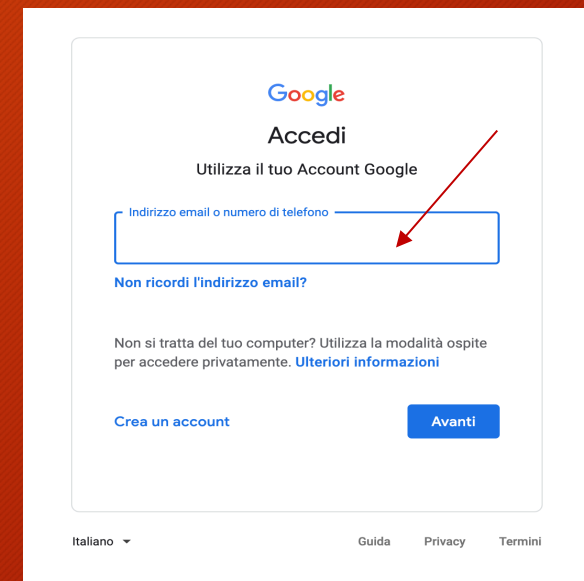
Google

Accedi

Utilizza il tuo Account Google

Indirizzo email o numero di telefono

Non ricordi l'indirizzo email?

Non si tratta del tuo computer? Utilizza la modalità ospite per accedere privatamente. Ulteriori informazioni

Crea un account

Avanti

Italiano ▾

Guida

Privacy

Termini